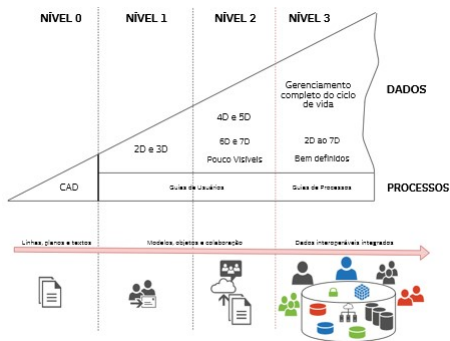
NÍVEL 0
NÍVEL 1
NÍVEL 2
NÍVEL 3

DADOS

Gerenciamento completo do ciclo de vida

4D e 5D

6D e 7D

Pouco Visíveis

2D e 3D

2D ao 7D

Bem definidos

CAD

Guias de Usuários

Guias de Processos

PROCESSOS

Linhas, planos e textos

Modelos, objetos e colaboração

Dados interoperáveis integrados